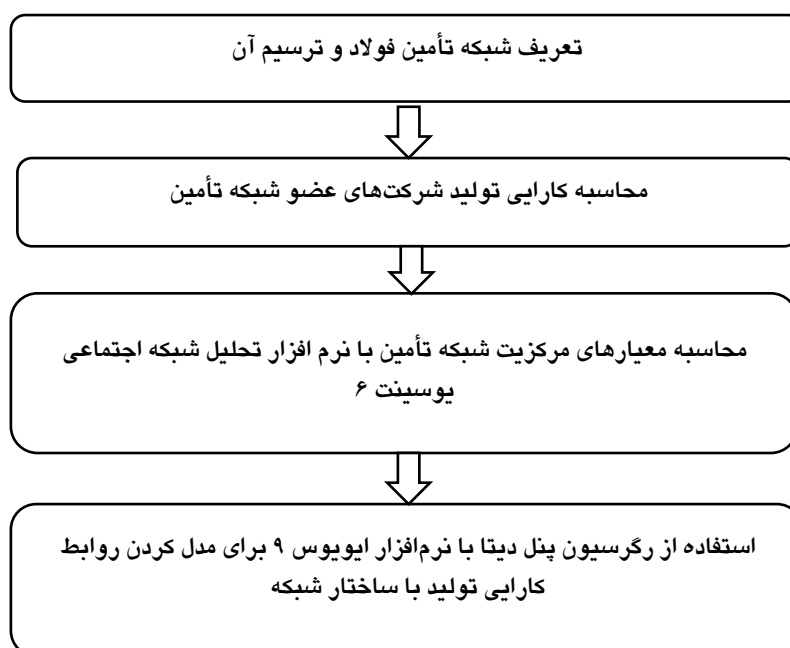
تعریف شبکه تأمین فولاد و ترسیم آن

محاسبه کارایی تولید شرکت‌های عضو شبکه تأمین

محاسبه معیارهای مرکزیت شبکه تأمین با نرم افزار تحلیل شبکه اجتماعی یوسینت ۶

استفاده از رگرسیون پنل دیتا با نرم‌افزار ایویوس ۹ برای مدل کردن روابط کارایی تولید با ساختار شبکه